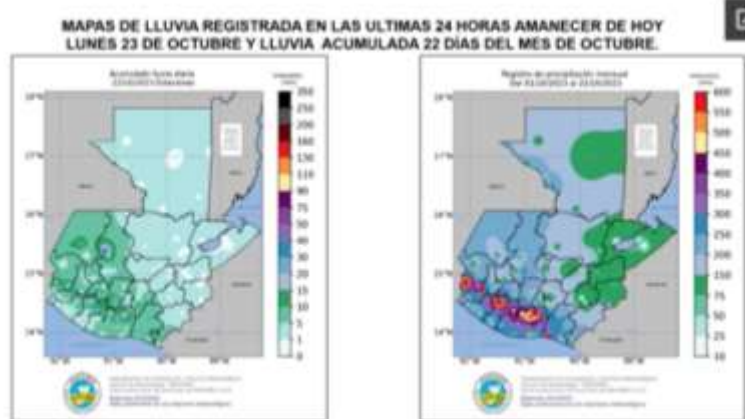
MAPAS DE LLUVIA REGISTRADA EN LAS ULTIMAS 24 HORAS AMANECER DE HOY LUNES 23 DE OCTUBRE Y LLUVIA ACUMULADA 22 DÍAS DEL MES DE OCTUBRE.

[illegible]

350
250
200
180
150
110
90
75
60
50
40
30
20
15
10
5
1
0

18°N
17°N
16°N
15°N
14°N
92°W
91°W
90°W
89°W

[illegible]

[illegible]

600
550
500
450
400
350
300
250
200
150
100
75
50
25
10

18°N
17°N
16°N
15°N
14°N
92°W
91°W
90°W
89°W

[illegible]